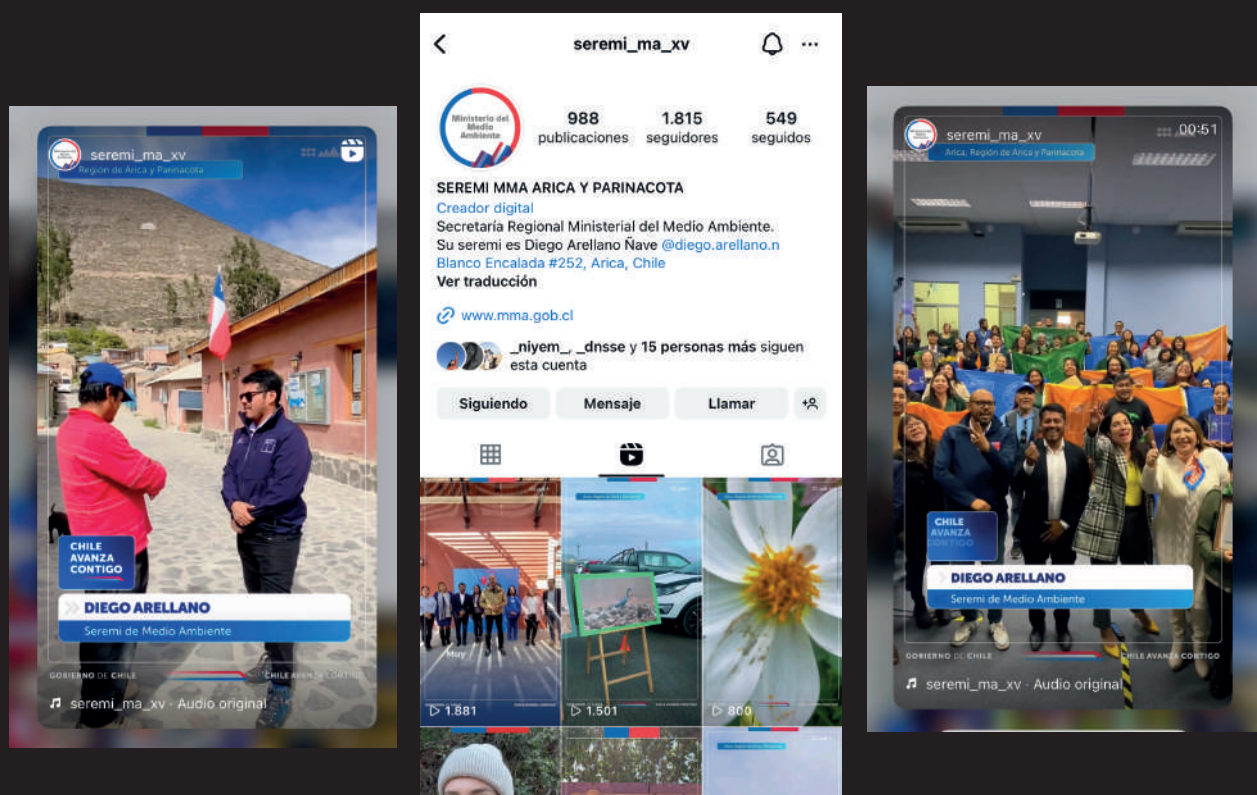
seremi_ma_xv
Región de Arica y Parinacota

CHILE AVANZA CONTIGO

DIEGO ARELLANO
Seremi de Medio Ambiente

GOBIERNO DE CHILE
CHILE AVANZA CONTIGO

seremi_ma_xv · Audio original

seremi_ma_xv

Ministerio del Medio Ambiente

988 publicaciones
1.815 seguidores
549 seguidos

SEREMI MMA ARICA Y PARINACOTA
Creador digital
Secretaría Regional Ministerial del Medio Ambiente.
Su seremi es Diego Arellano Ñave @diego.arellano.n
Blanco Encalada #252, Arica, Chile
Ver traducción

www.mma.gob.cl

_niyem_, _dnsse y 15 personas más siguen esta cuenta

Siguiendo
Mensaje
Llamar

1.881
1.501
800

seremi_ma_xv
00:51
Arica, Región de Arica y Parinacota

CHILE AVANZA CONTIGO

DIEGO ARELLANO
Seremi de Medio Ambiente

GOBIERNO DE CHILE
CHILE AVANZA CONTIGO

seremi_ma_xv · Audio original